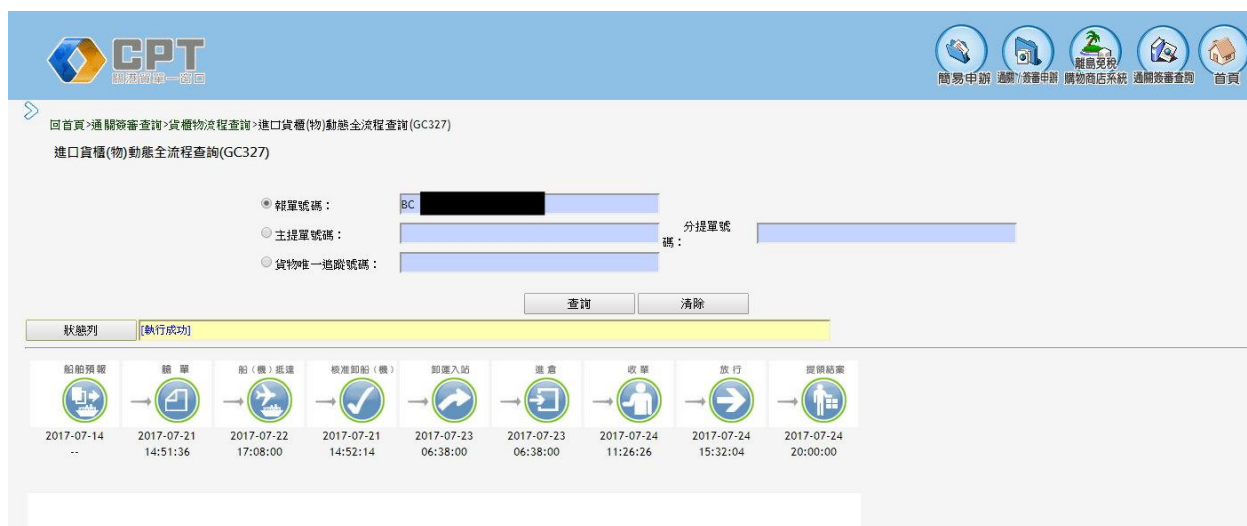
CPT
關港貿單一窗口

簡易申辦 通關/簽審申辦 離島免稅購物商店系統 通關簽審查詢 首頁

回首頁>通關簽審查詢>貨櫃物流程查詢>進口貨櫃(物)動態全流程查詢(GC327)

進口貨櫃(物)動態全流程查詢(GC327)

報單號碼： BC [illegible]

主提單號碼： 分提單號碼：

貨物唯一追蹤號碼：

查詢 清除

狀態列 [執行成功]

| 船舶預報 | 艙單 | 船(機)抵達 | 核准卸船(機) | 卸運入站 | 進倉 | 收單 | 放行 | 提領結案 |
|---|---|---|---|---|---|---|---|---|
| 2017-07-14 -- | 2017-07-21 14:51:36 | 2017-07-22 17:08:00 | 2017-07-21 14:52:14 | 2017-07-23 06:38:00 | 2017-07-23 06:38:00 | 2017-07-24 11:26:26 | 2017-07-24 15:32:04 | 2017-07-24 20:00:00 |